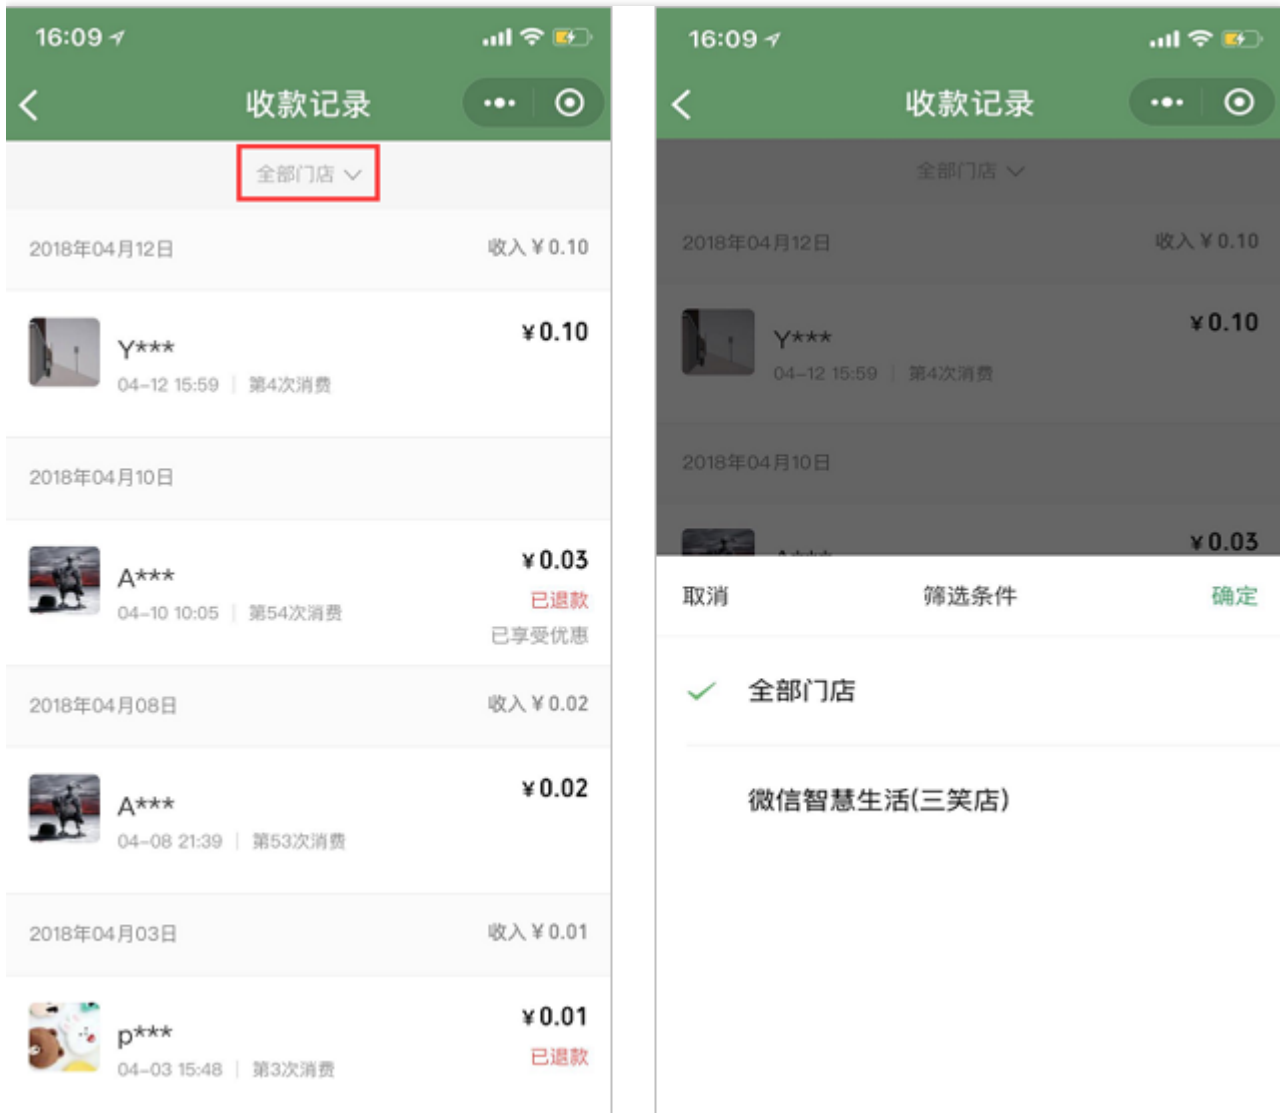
16:09

收款记录

全部门店

2018年04月12日 收入 ¥ 0.10

Y*** ¥ 0.10
04-12 15:59 | 第4次消费

2018年04月10日

A*** ¥ 0.03
04-10 10:05 | 第54次消费
已退款
已享受优惠

2018年04月08日 收入 ¥ 0.02

A*** ¥ 0.02
04-08 21:39 | 第53次消费

2018年04月03日 收入 ¥ 0.01

p*** ¥ 0.01
04-03 15:48 | 第3次消费
已退款

16:09

收款记录

全部门店

2018年04月12日 收入 ¥ 0.10

Y*** ¥ 0.10
04-12 15:59 | 第4次消费

2018年04月10日

¥ 0.03

取消 筛选条件 确定

全部门店

微信智慧生活(三笑店)